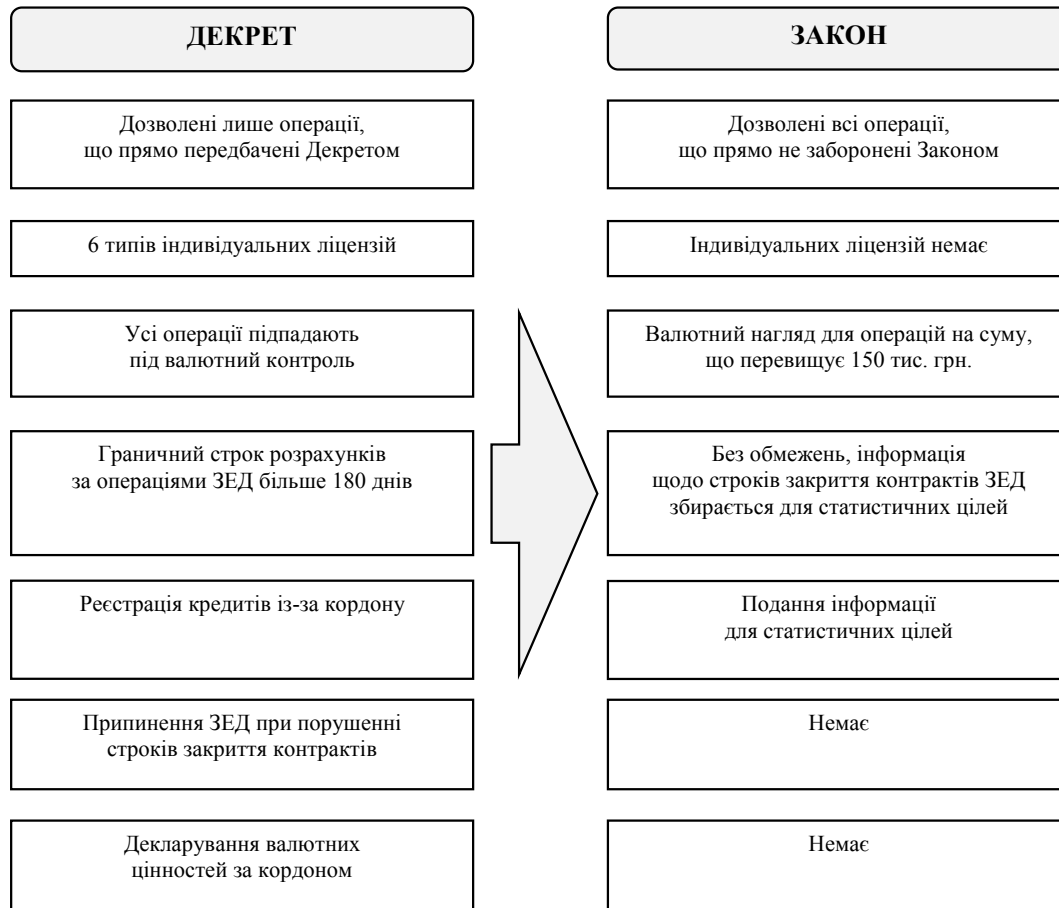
ДЕКРЕТ

Дозволені лише операції, що прямо передбачені Декретом

6 типів індивідуальних ліцензій

Усі операції підпадають під валютний контроль

Граничний строк розрахунків за операціями ЗЕД більше 180 днів

Реєстрація кредитів із-за кордону

Припинення ЗЕД при порушенні строків закриття контрактів

Декларування валютних цінностей за кордоном

ЗАКОН

Дозволені всі операції, що прямо не заборонені Законом

Індивідуальних ліцензій немає

Валютний нагляд для операцій на суму, що перевищує 150 тис. грн.

Без обмежень, інформація щодо строків закриття контрактів ЗЕД збирається для статистичних цілей

Подання інформації для статистичних цілей

Немає

Немає